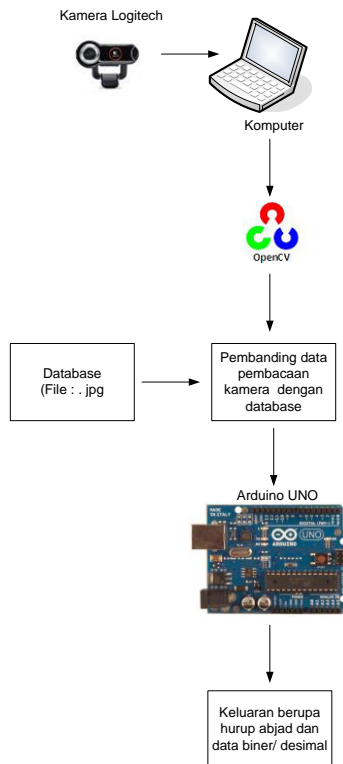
Kamera Logitech

Komputer

OpenCV

Database (File : . jpg

Pembanding data pembacaan kamera dengan database

Arduino UNO

MADE IN ITALY

UNO

ARDUINO

Keluaran berupa hurup abjad dan data biner/ desimal